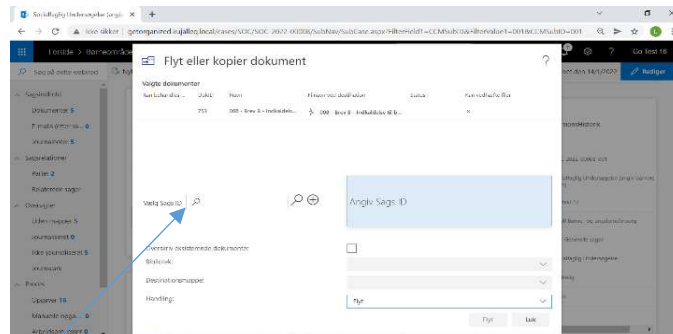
Socialfaglig Undersøgelse (ungd ×  +

← → C ▲ Ikke sikker | getorganized.sujalleg.local/cases/SOC/SOC-2022-00008/SubNav/SubCase.aspx?FilterField1=CCMSubID&FilterValue1=0018CCMSubID=001

Forside > Børnesag

Søg på dette websted

Sagsindhold

Dokumenter 5

E-mails efter sa... 0

Journalnoter 5

Sagsrelationer

Parter 2

Relaterede sager

Oversigter

Uden mapper 5

Journaliseret 0

Ikke journaliseret 5

Arkiveret

Privat

Opgaver 10

Markerede opga... 0

Arbejdsgangopgaver 0

Go Test 16

Rediger

Flyt eller kopier dokument

?

Valgte dokumenter

| Kan behandles | Dok ID | Navn | Filnavn ved destination | Status | Kan redigeres fra |
|---|---|---|---|---|---|
| | 753 | 008 - Brev 8 - Indkaldelse... | 008 - Brev 8 - Indkaldelse til b... | | × |

Vælg Sags ID

Angiv Sags ID

Overskriv eksisterende dokumenter

Bibliotek

Destinationsmappe

Handling

Flyt

Flyt

Luk